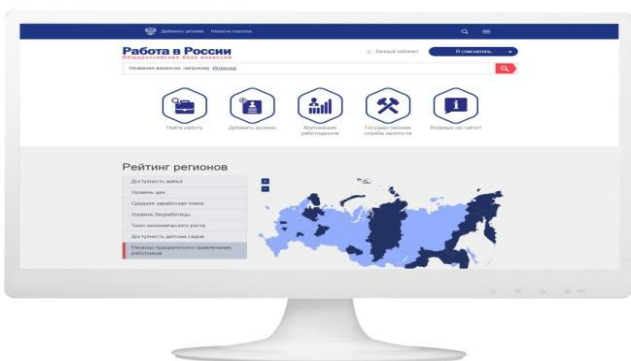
Добавить резюме Новости портала

Работа в России
Общероссийская база вакансий

Личный кабинет Я соискатель

Название вакансии, например, Инженер

Найти работу
Добавить резюме
Крупнейшие работодатели
Государственные службы занятости
Впервые на сайте?

Рейтинг регионов

Доступность жилья
Уровень цен
Средняя заработная плата
Уровень безработицы
Темп экономического роста
Доступность детских садов
Расходы приоритетного привлечения работников